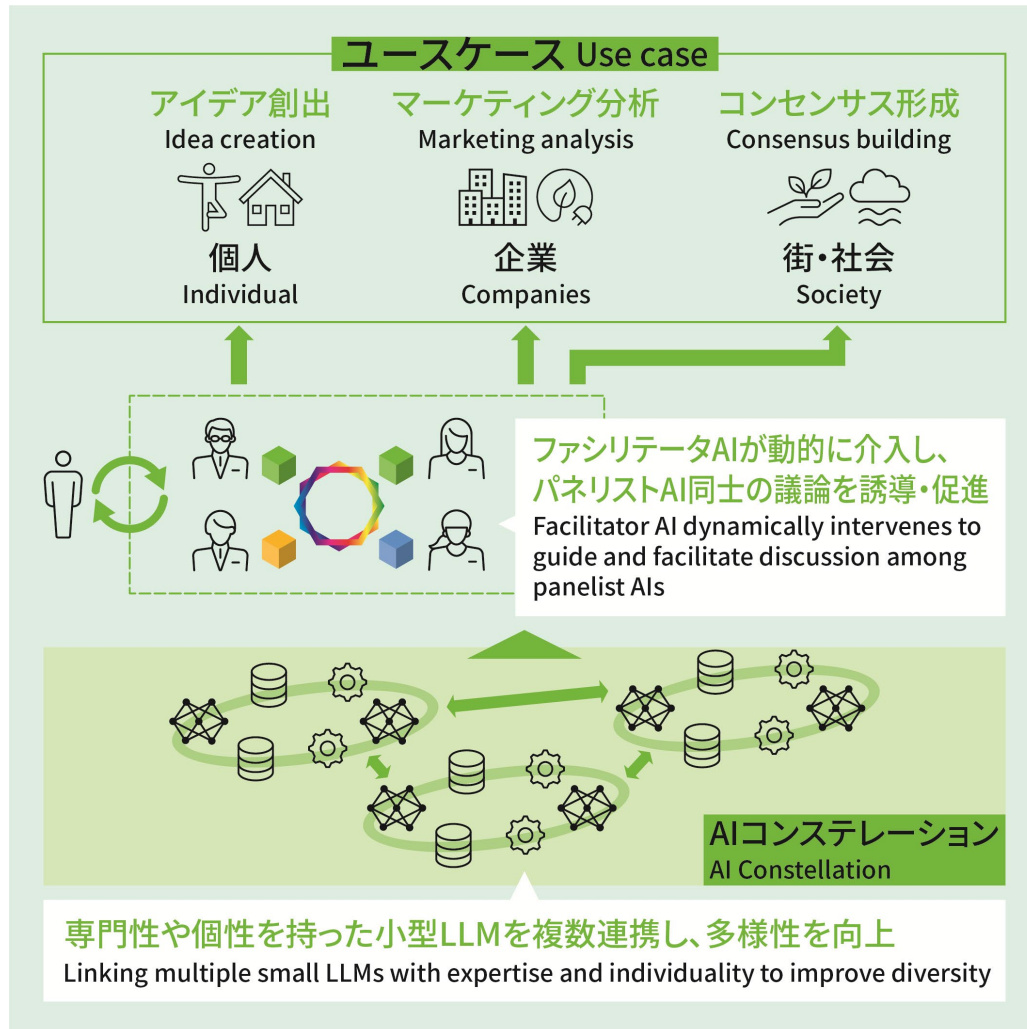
ユースケース Use case

アイデア創出
Idea creation

個人
Individual

マーケティング分析
Marketing analysis

企業
Companies

コンセンサス形成
Consensus building

街・社会
Society

ファシリテータAIが動的に介入し、パネリストAI同士の議論を誘導・促進
Facilitator AI dynamically intervenes to guide and facilitate discussion among panelist AIs

AIコンステレーション
AI Constellation

専門性や個性を持った小型LLMを複数連携し、多様性を向上
Linking multiple small LLMs with expertise and individuality to improve diversity